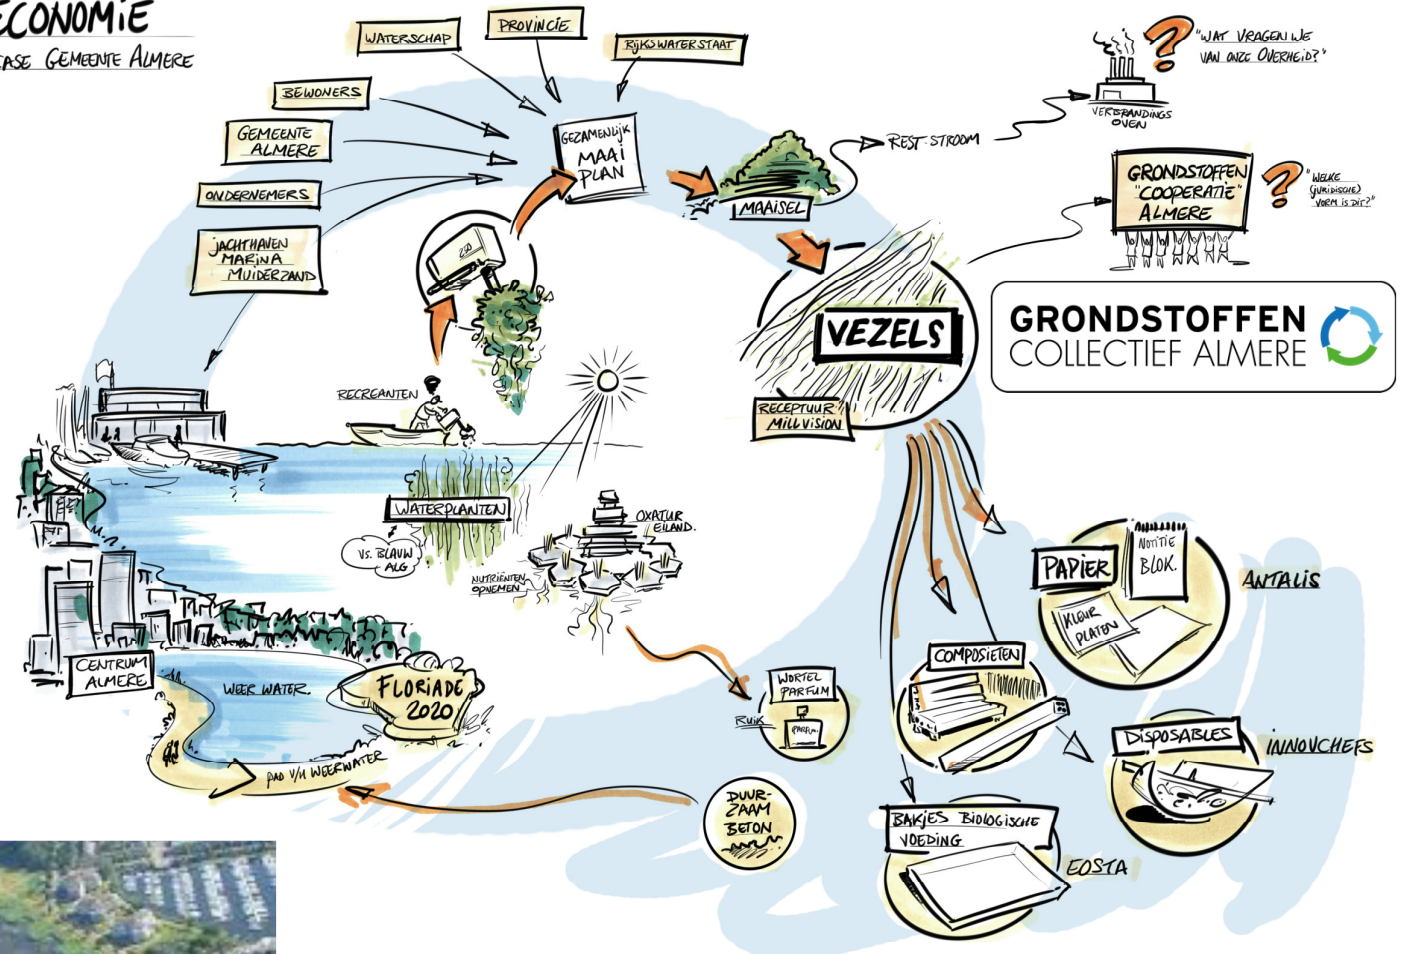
ECONOMIE
ASE GEMEENTE ALMERE

WATERSCHAP
PROVINCIE
RIJKSWATERSTAAT
BEWONERS
GEMEENTE ALMERE
ONDERNEMERS
JACHTHAVEN MARINA MUIDERZAND
GEZAMENLIJK MAAI PLAN
MAAISEL
REST STROOM
VERBRANDINGS OVEN
"WAT VRAGEN WE VAN ONZE OVERHEID?"
GRONDSTOFFEN "COOPERATIE" ALMERE
"WELKE (JURIDISCHE) VORM IS DIT?"
GRONDSTOFFEN COLLECTIEF ALMERE
VEZELS
RECEPTUUR MILLVISION
RECREANTEN
WATERPLANTEN
VS. BLAUW ALG
NUTRIENTEN OPNEMEN
OXATUR EILAND
CENTRUM ALMERE
WEER WATER
FLORIADE 2020
PAD V/H WEERWATER
WORTEL PARFUM
RUIK
PARFUM
DUUR-ZAAM BETON
PAPIER
NOTITIE BLOK
KLEUR PLATEN
ANTALIS
COMPOSIETEN
DISPOSABLES
INNOVCHEFS
BAKJES BIOLOGISCHE VOEDING
EOSTA